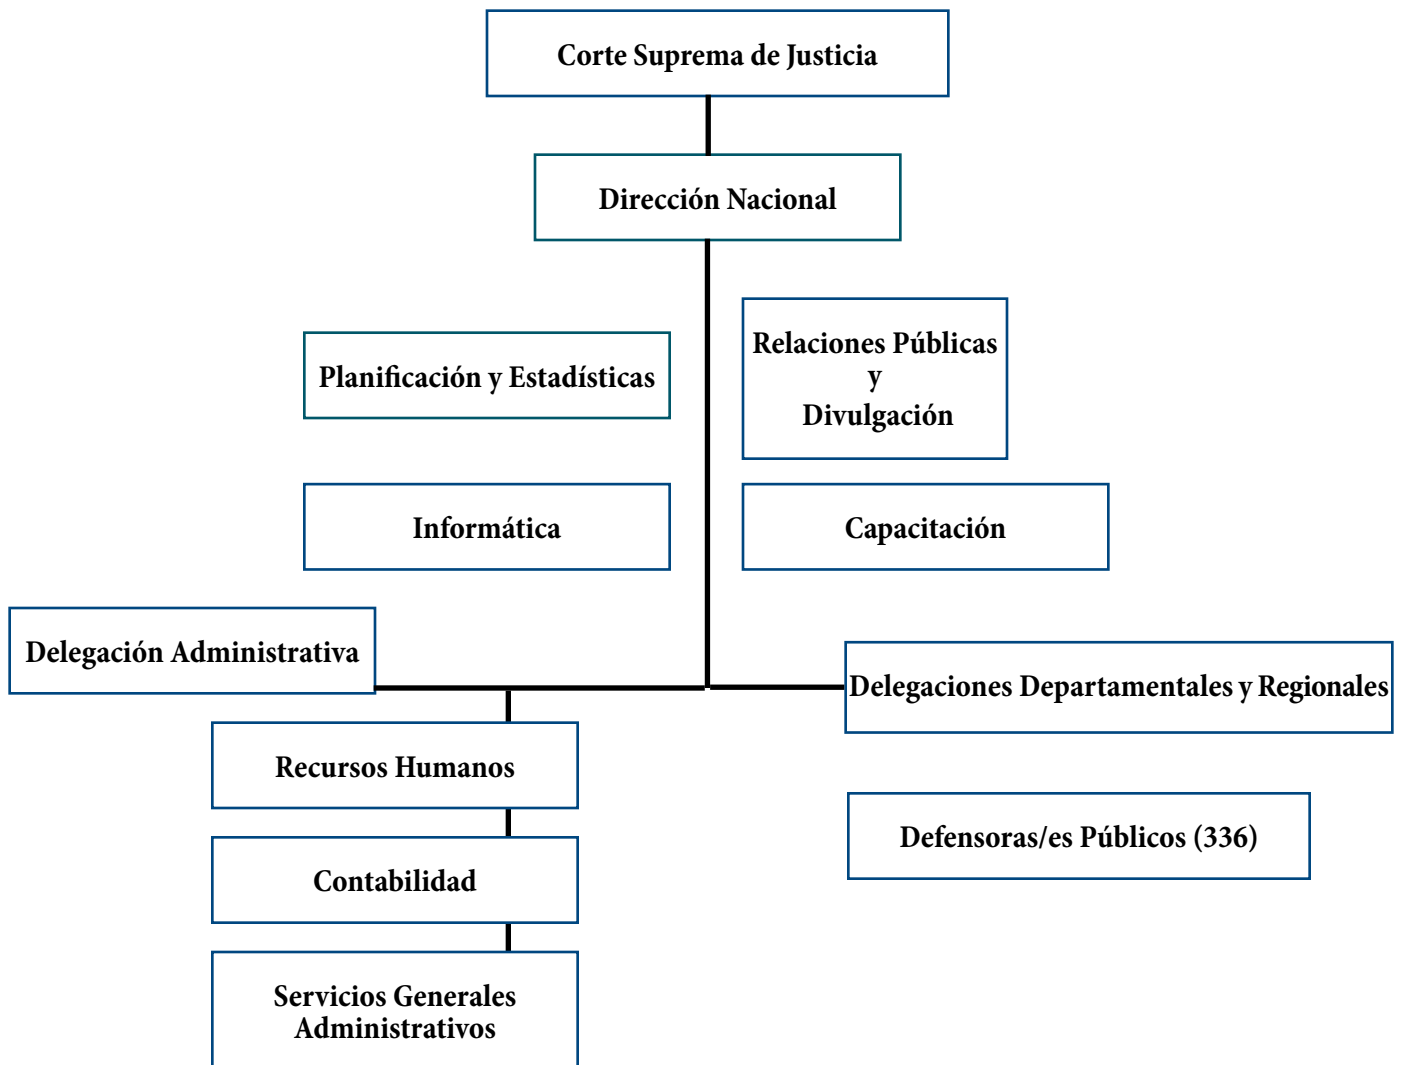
Corte Suprema de Justicia

Dirección Nacional

Planificación y Estadísticas

Relaciones Públicas y Divulgación

Informática

Capacitación

Delegación Administrativa

Delegaciones Departamentales y Regionales

Recursos Humanos

Defensoras/es Públicos (336)

Contabilidad

Servicios Generales Administrativos